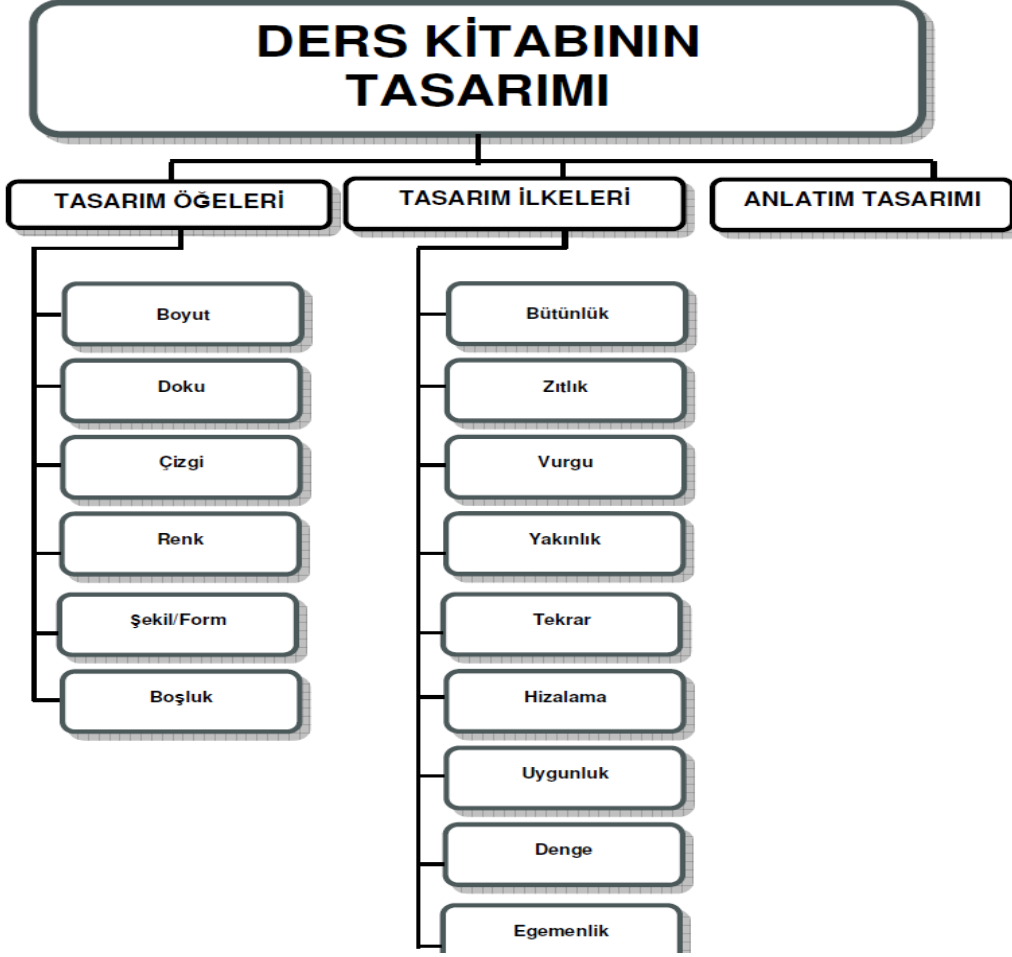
DERS KİTABININ TASARIMI

TASARIM ÖĞELERİ

Boyut

Doku

Çizgi

Renk

Şekil/Form

Boşluk

TASARIM İLKELERİ

Bütünlük

Zıtlık

Vurgu

Yakınlık

Tekrar

Hizalama

Uygunluk

Denge

Egemenlik

ANLATIM TASARIMI